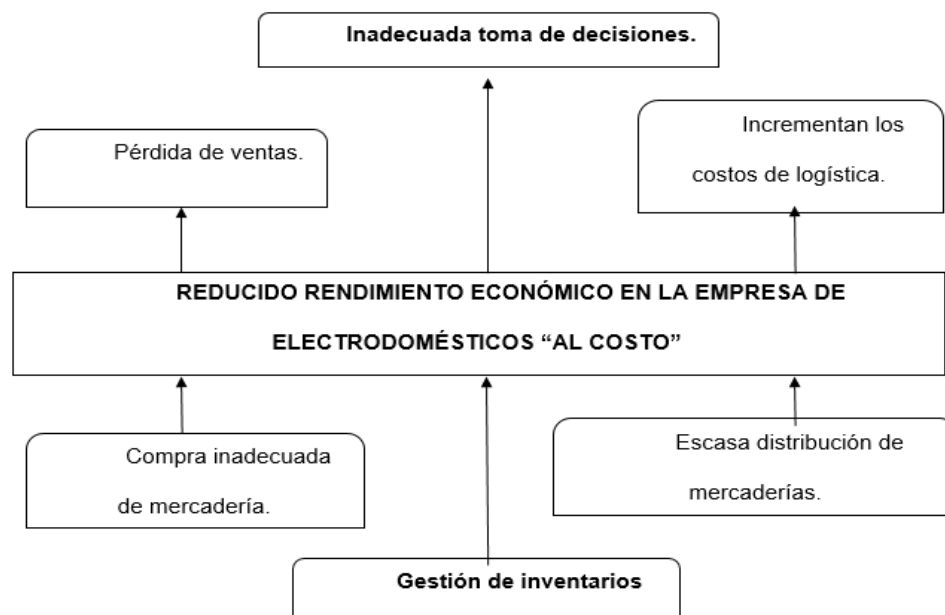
Inadecuada toma de decisiones.

Pérdida de ventas.

Incrementan los costos de logística.

REDUCIDO RENDIMIENTO ECONÓMICO EN LA EMPRESA DE ELECTRODOMÉSTICOS “AL COSTO”

Compra inadecuada de mercadería.

Escasa distribución de mercaderías.

Gestión de inventarios